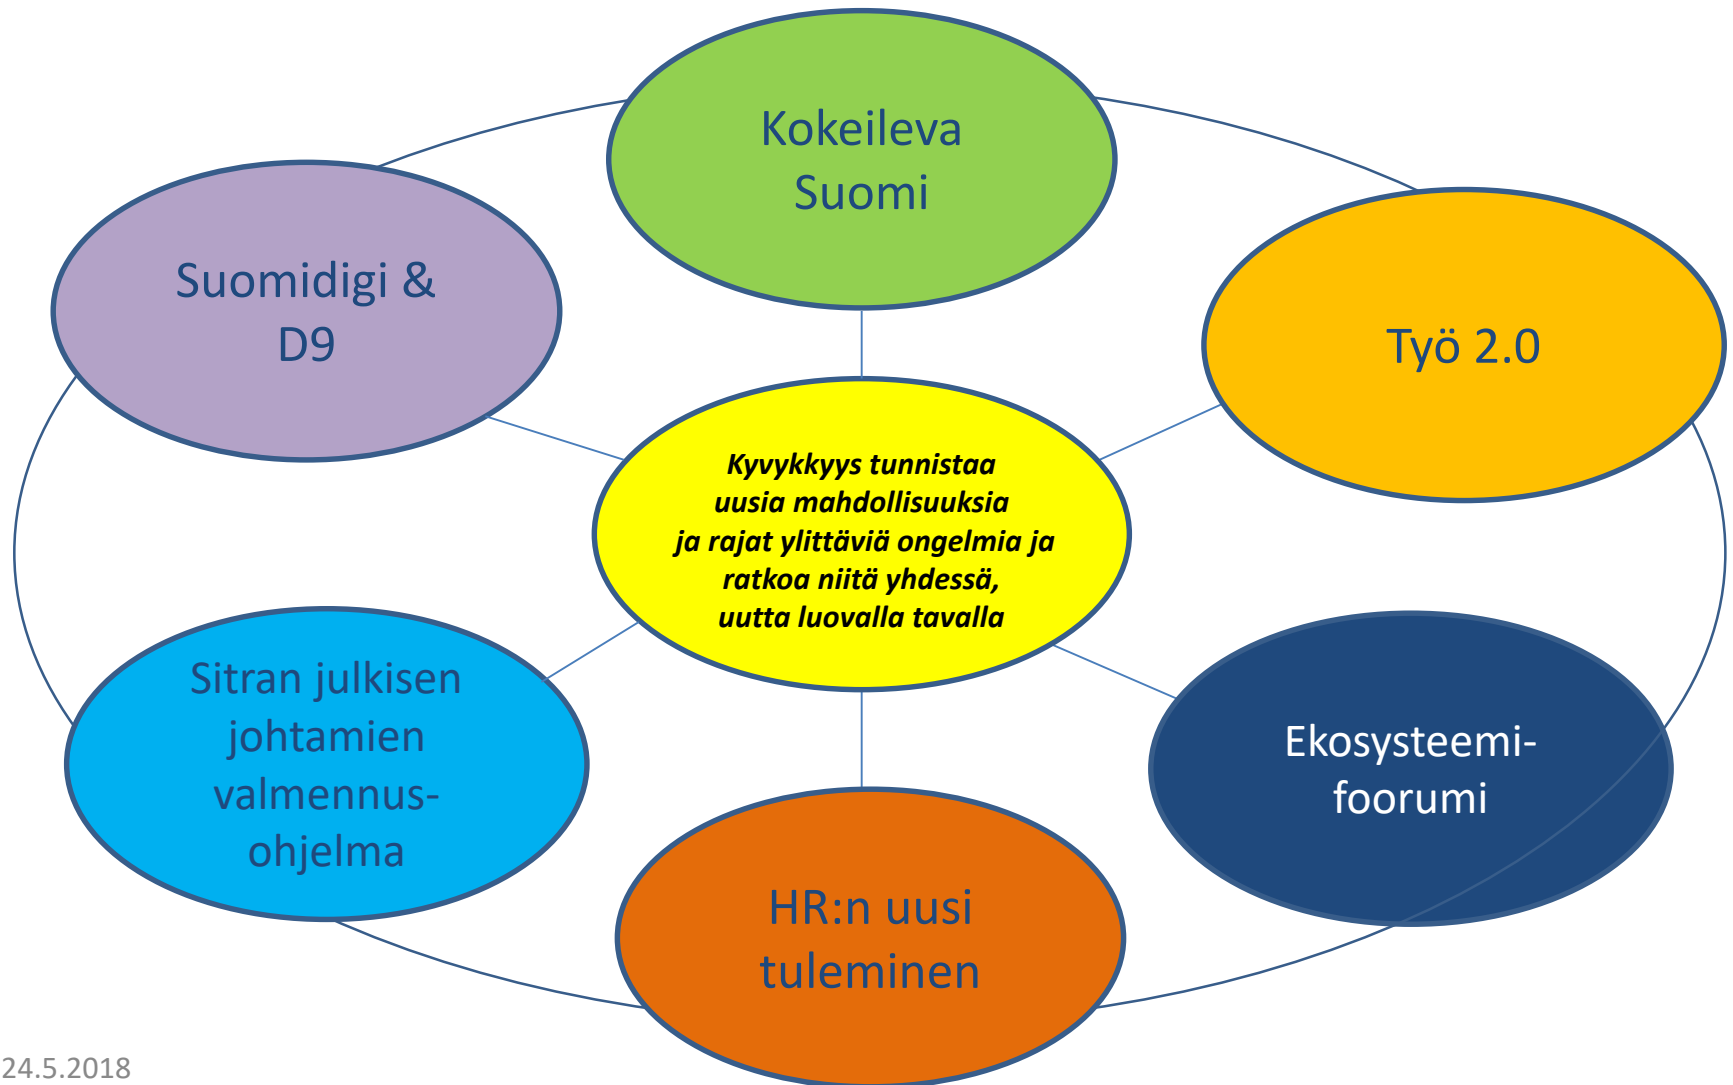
Kokeileva Suomi

Suomidigi & D9

Työ 2.0

Kyvykkyys tunnistaa uusia mahdollisuuksia ja rajat ylittäviä ongelmia ja ratkoa niitä yhdessä, uutta luovalla tavalla

Sitran julkisen johtamien valmennus-ohjelma

Ekosysteemi-foorumi

HR:n uusi tuleminen

24.5.2018